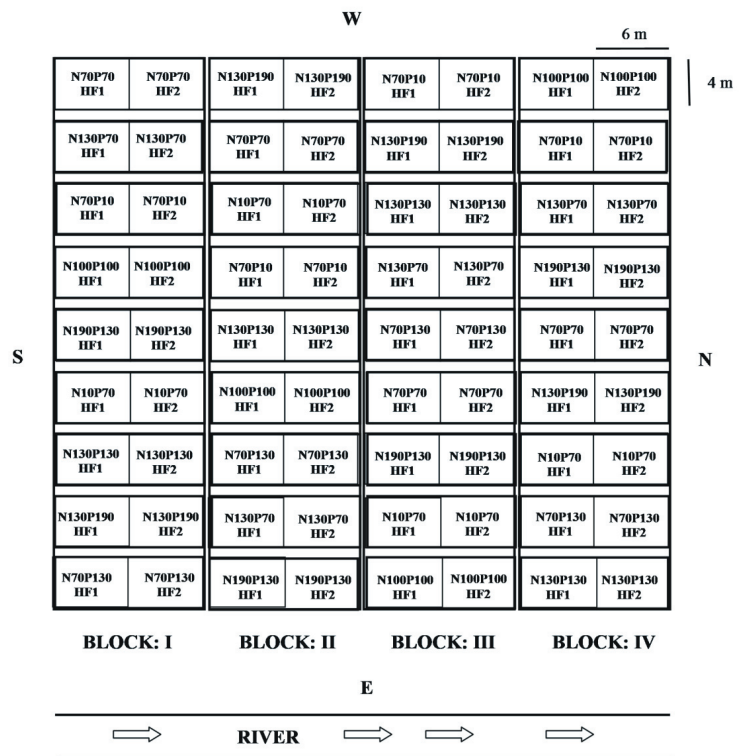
W

6 m

4 m

| N70P70 HF1 | N70P70 HF2 | N130P190 HF1 | N130P190 HF2 | N70P10 HF1 | N70P10 HF2 | N100P100 HF1 | N100P100 HF2 |
|---|---|---|---|---|---|---|---|
| N130P70 HF1 | N130P70 HF2 | N70P70 HF1 | N70P70 HF2 | N130P190 HF1 | N130P190 HF2 | N70P10 HF1 | N70P10 HF2 |
| N70P10 HF1 | N70P10 HF2 | N10P70 HF1 | N10P70 HF2 | N130P130 HF1 | N130P130 HF2 | N130P70 HF1 | N130P70 HF2 |
| N100P100 HF1 | N100P100 HF2 | N70P10 HF1 | N70P10 HF2 | N130P70 HF1 | N130P70 HF2 | N190P130 HF1 | N190P130 HF2 |
| N190P130 HF1 | N190P130 HF2 | N130P130 HF1 | N130P130 HF2 | N70P130 HF1 | N70P130 HF2 | N70P70 HF1 | N70P70 HF2 |
| N10P70 HF1 | N10P70 HF2 | N100P100 HF1 | N100P100 HF2 | N70P70 HF1 | N70P70 HF2 | N130P190 HF1 | N130P190 HF2 |
| N130P130 HF1 | N130P130 HF2 | N70P130 HF1 | N70P130 HF2 | N190P130 HF1 | N190P130 HF2 | N10P70 HF1 | N10P70 HF2 |
| N130P190 HF1 | N130P190 HF2 | N130P70 HF1 | N130P70 HF2 | N10P70 HF1 | N10P70 HF2 | N70P130 HF1 | N70P130 HF2 |
| N70P130 HF1 | N70P130 HF2 | N190P130 HF1 | N190P130 HF2 | N100P100 HF1 | N100P100 HF2 | N130P130 HF1 | N130P130 HF2 |

S

N

BLOCK: I BLOCK: II BLOCK: III BLOCK: IV

E

RIVER